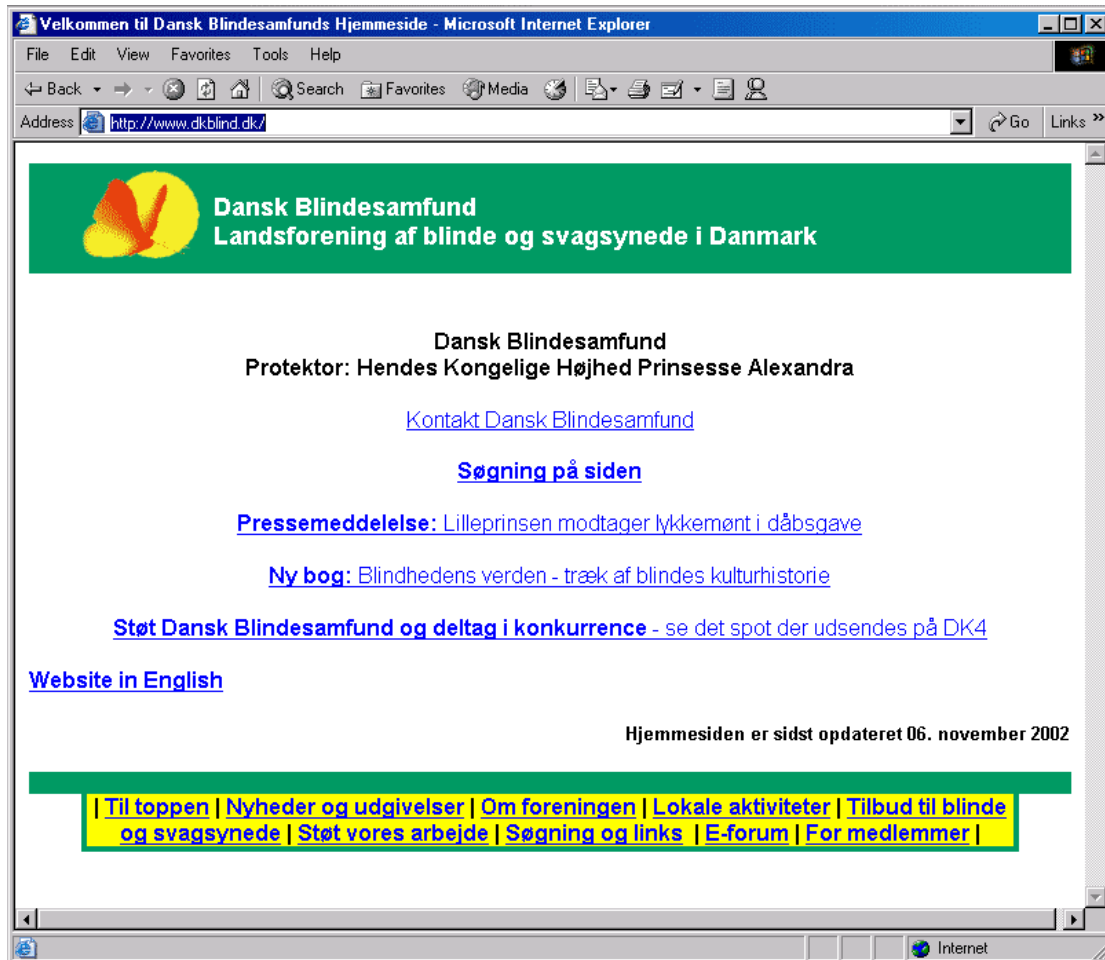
Velkommen til Dansk Blindesamfunds Hjemmeside - Microsoft Internet Explorer

File Edit View Favorites Tools Help

Back Search Favorites Media

Address http://www.dkblind.dk/ Go Links

Dansk Blindesamfund
Landsforening af blinde og svagsynede i Danmark

Dansk Blindesamfund
Protektor: Hendes Kongelige Højhed Prinsesse Alexandra

Kontakt Dansk Blindesamfund

Søgning på siden

Pressemeddelelse: Lilleprinsen modtager lykkemønt i dåbsgave

Ny bog: Blindhedens verden - træk af blindes kulturhistorie

Støt Dansk Blindesamfund og deltag i konkurrence - se det spot der udsendes på DK4

Website in English

Hjemmesiden er sidst opdateret 06. november 2002

| Til toppen | Nyheder og udgivelser | Om foreningen | Lokale aktiviteter | Tilbud til blinde og svagsynede | Støt vores arbejde | Søgning og links | E-forum | For medlemmer |

Internet